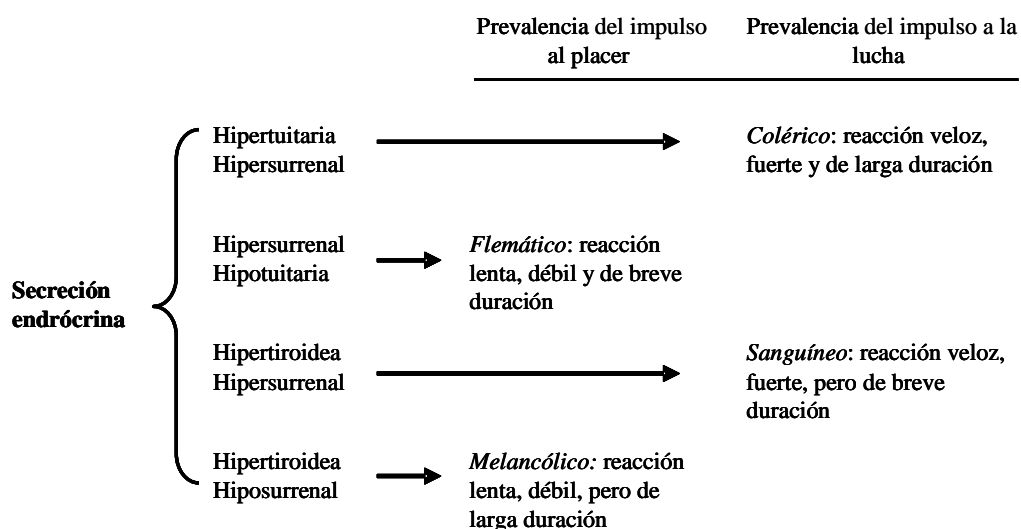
Prevalencia del impulso al placer

Prevalencia del impulso a la lucha

Secreción endrócrina

Hipertuitaria
Hipersurrenal

*Colérico*: reacción veloz, fuerte y de larga duración

Hipersurrenal
Hipotuitaria

*Flemático*: reacción lenta, débil y de breve duración

Hipertiroidea
Hipersurrenal

*Sanguíneo*: reacción veloz, fuerte, pero de breve duración

Hipertiroidea
Hiposurrenal

*Melancólico:* reacción lenta, débil, pero de larga duración